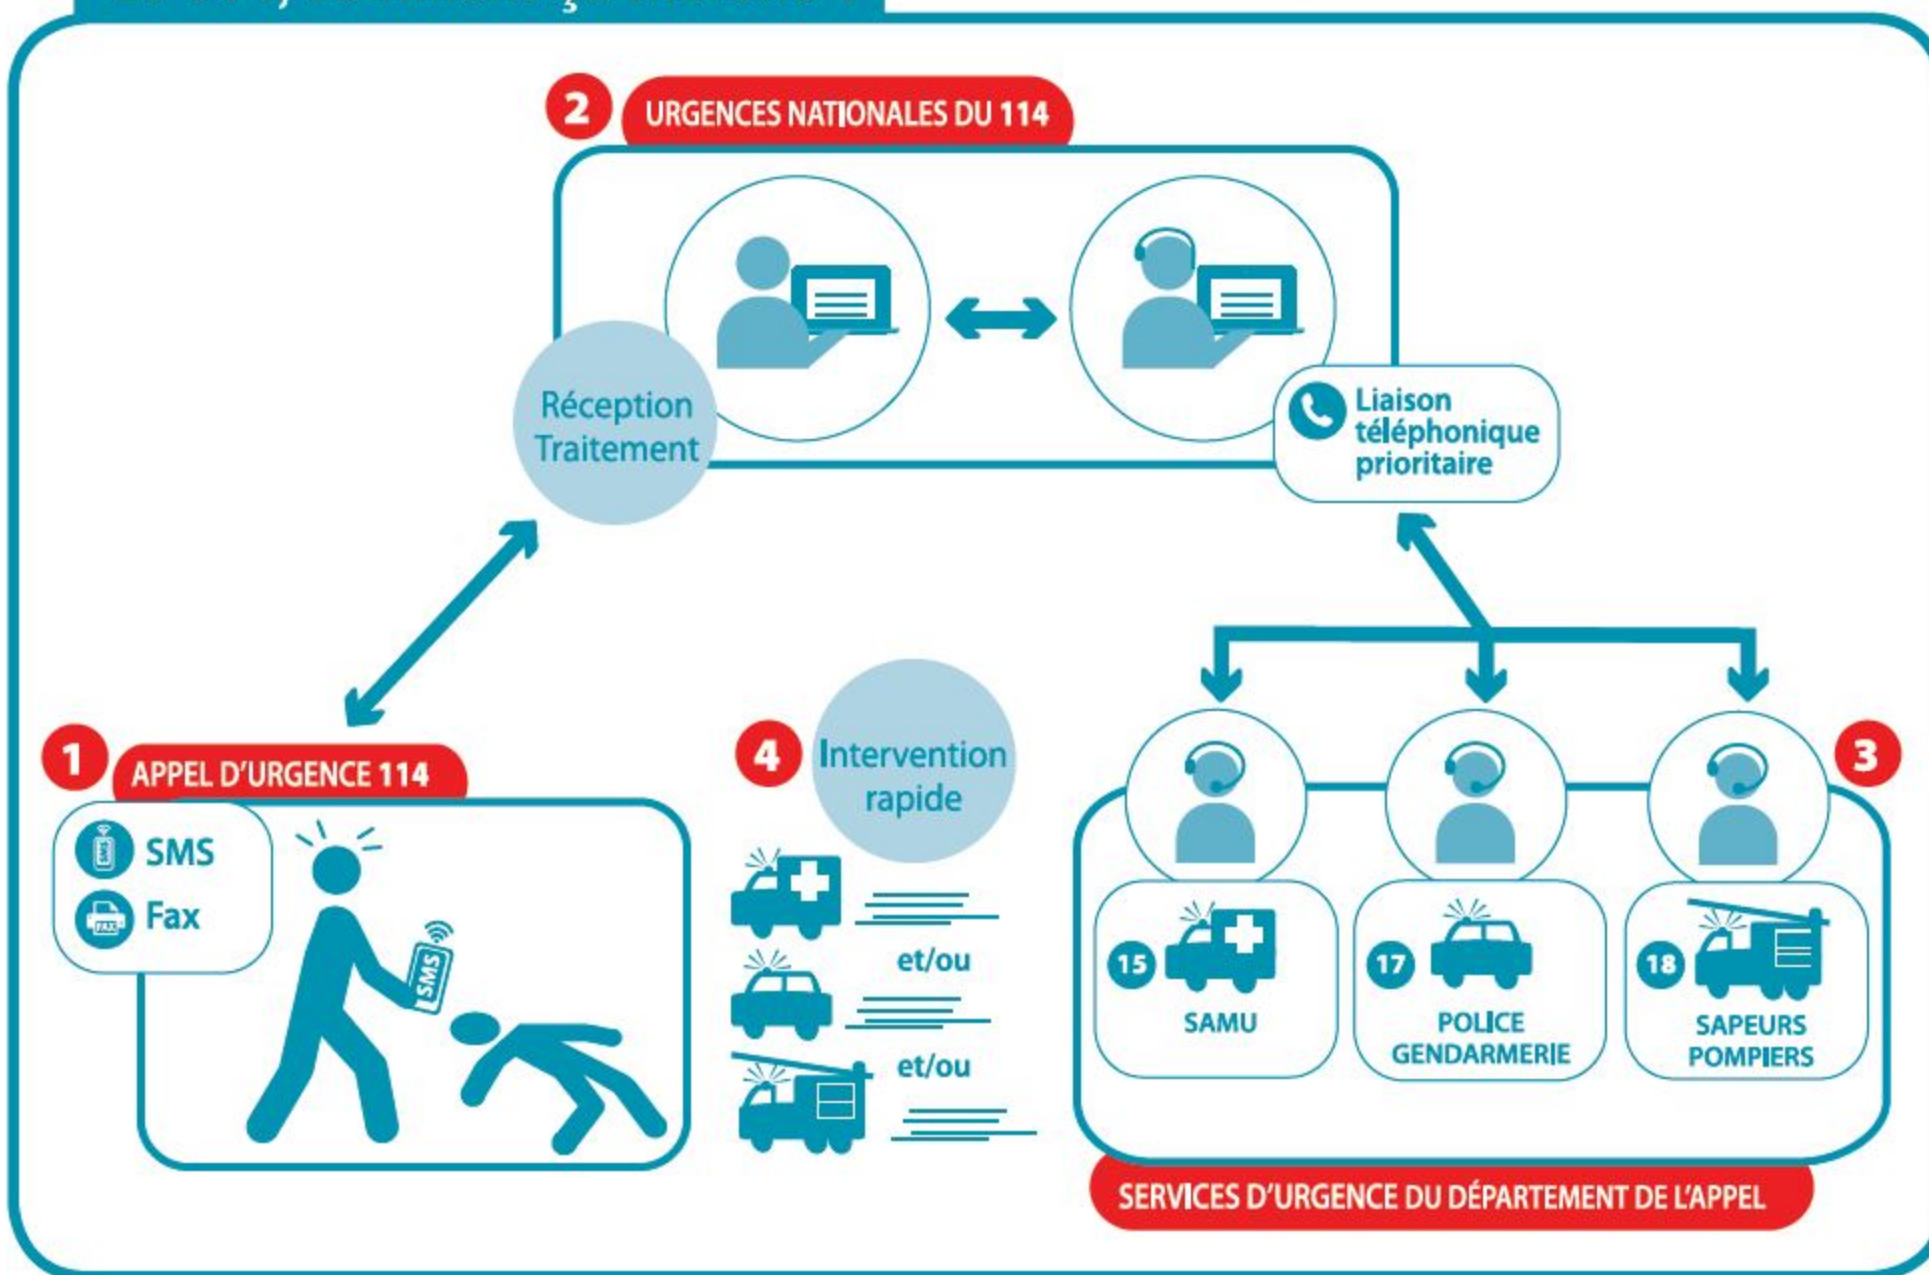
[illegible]

2 URGENCES NATIONALES DU 114

Réception Traitement

Liaison téléphonique prioritaire

1 APPEL D'URGENCE 114

SMS

Fax

SMS

4 Intervention rapide

et/ou

et/ou

3

15 SAMU

17 POLICE GENDARMERIE

18 SAPEURS POMPIERS

SERVICES D'URGENCE DU DÉPARTEMENT DE L'APPEL